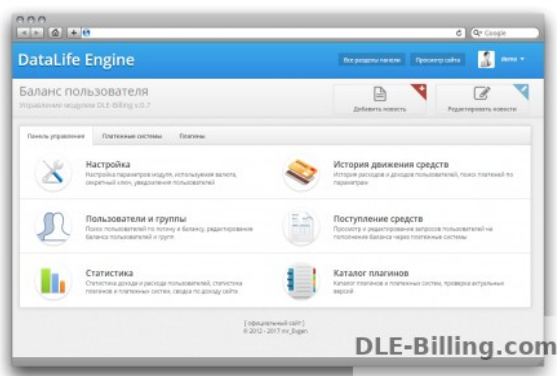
Google

DataLife Engine

Все разделы панели

Просмотр сайта

demo

Баланс пользователя

Управление модулем DLE-Billing v.0.7

Добавить новость

Редактировать новости

Панель управления

Платежные системы

Плагины

Настройка

Настройка параметров модуля, используемая валюта, секретный ключ, уведомления пользователей

История движения средств

История расходов и доходов пользователей, поиск платежей по параметрам

Пользователи и группы

Поиск пользователей по логину и балансу, редактирование баланса пользователей и групп

Поступление средств

Просмотр и редактирование запросов пользователей на пополнение баланса через платежные системы

Статистика

Статистика дохода и расхода пользователей, статистика платежей и платежных систем, сводка по доходу сайта

Каталог плагинов

Каталог плагинов и платежных систем, проверка актуальных версий

[ официальный сайт ]
© 2012 - 2017 mr_Evgen

DLE-Billing.com